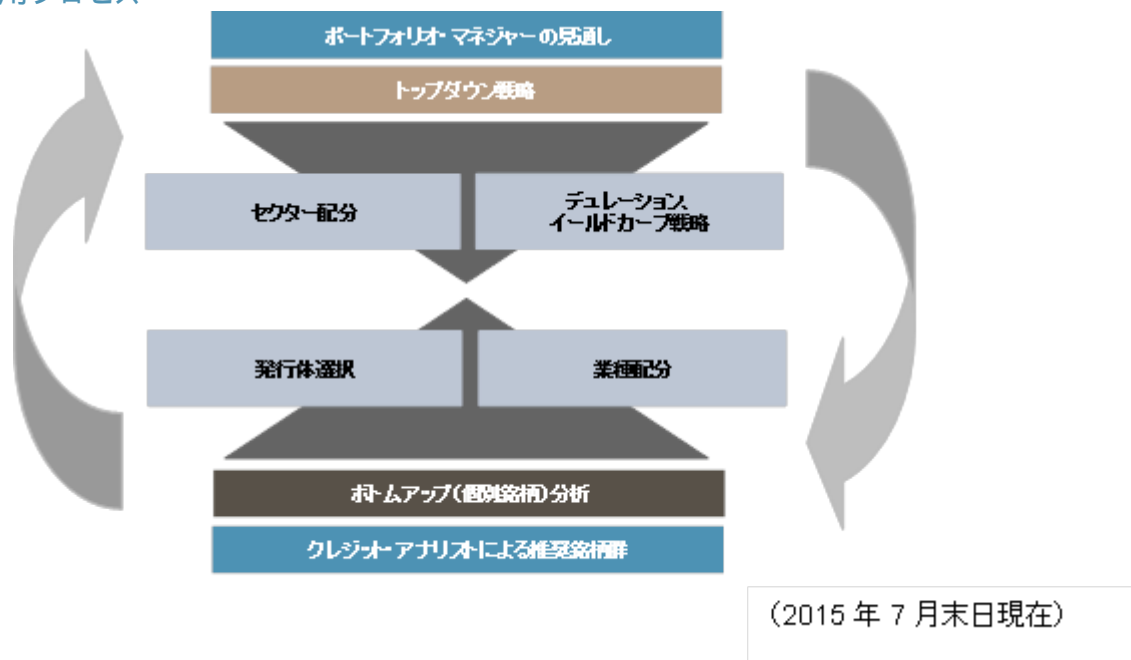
用プロセス

ポートフォリオ・マネジャーの見通し

トップダウン戦略

セクター配分

デュレーション、イールドカーブ戦略

発行体選択

業種配分

ボトムアップ（個別銘柄）分析

クレジット・アナリストによる推奨銘柄群

（2015 年 7 月末日現在）